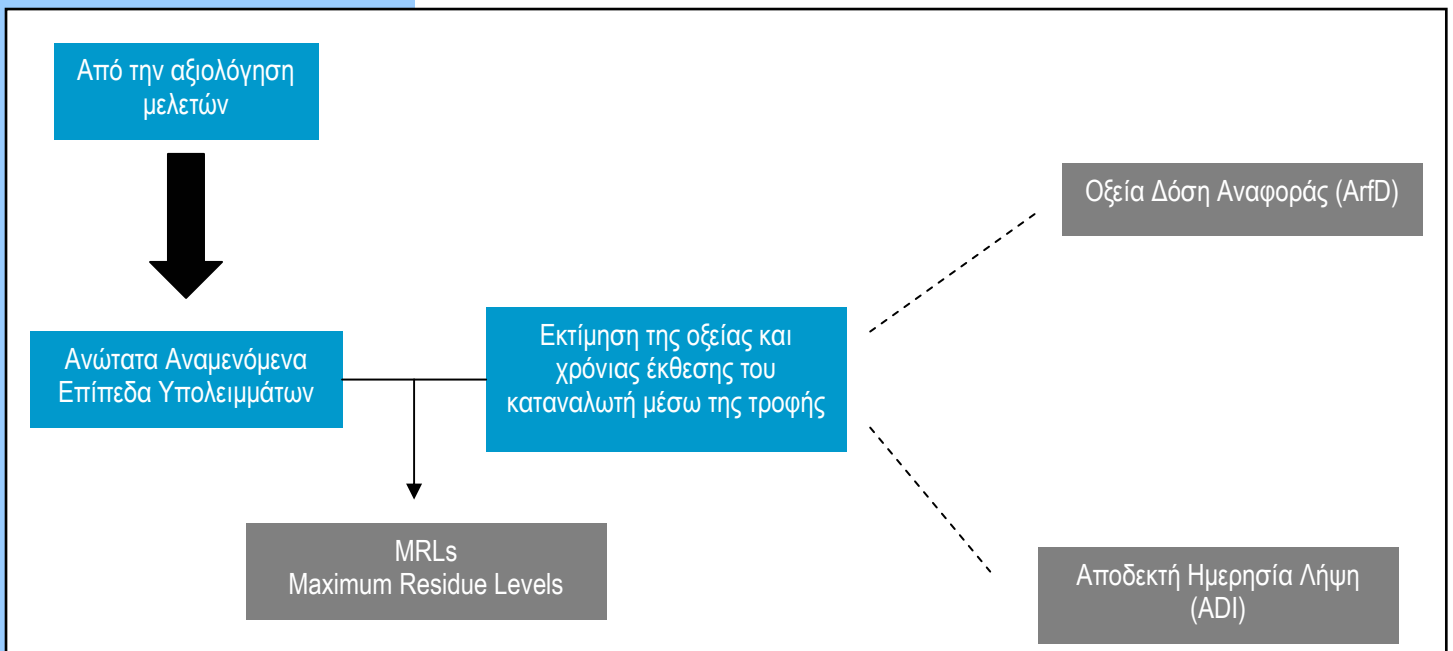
Από την αξιολόγηση μελετών

Ανώτατα Αναμενόμενα Επίπεδα Υπολειμμάτων

Εκτίμηση της οξείας και χρόνιας έκθεσης του καταναλωτή μέσω της τροφής

Οξεία Δόση Αναφοράς (ArfD)

MRLs
Maximum Residue Levels

Αποδεκτή Ημερησία Λήψη (ADI)